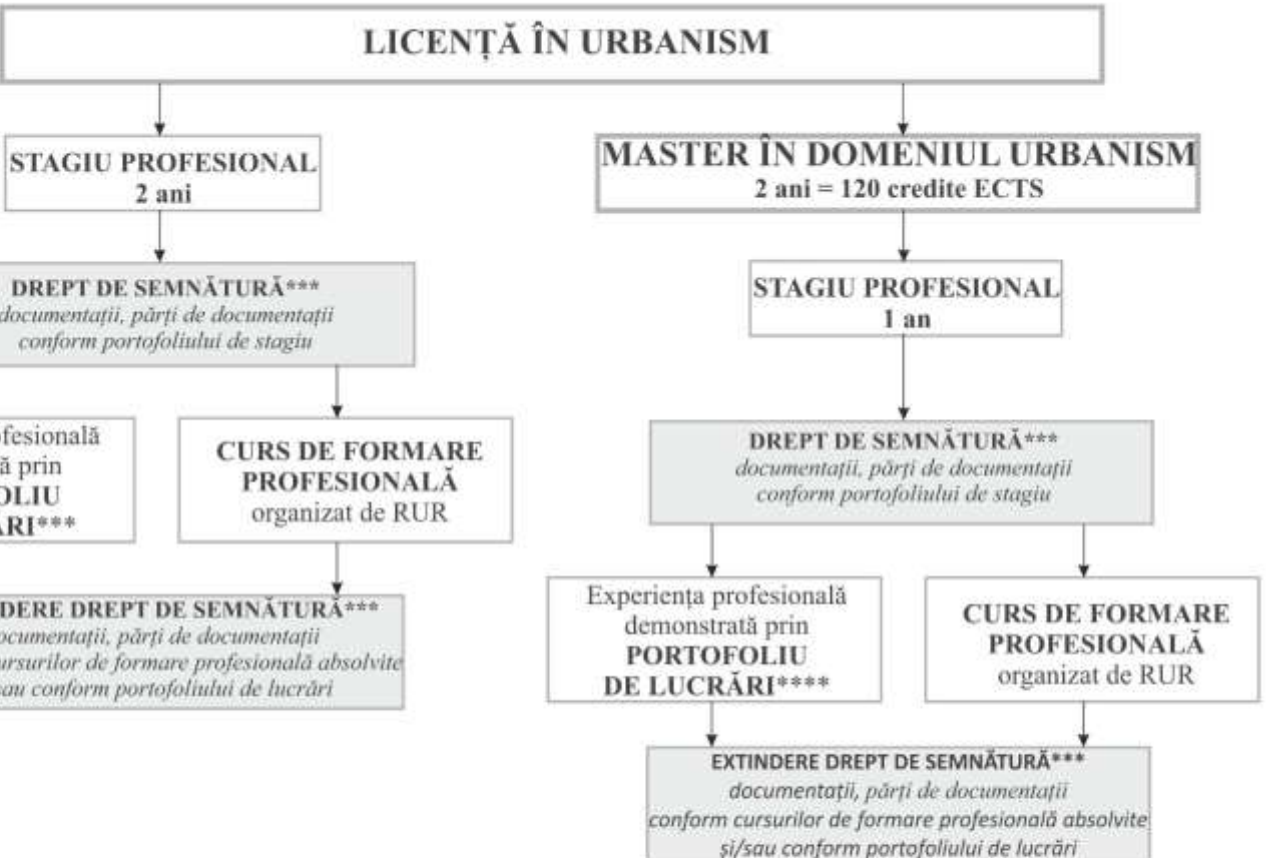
LICENȚĂ ÎN URBANISM

STAGIU PROFESIONAL
2 ani

DREPT DE SEMNĂTURĂ***
documentații, părți de documentații
conform portofoliului de stagiu

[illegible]fesională
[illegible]ă prin
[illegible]OLIU
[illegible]ĂRI***

CURS DE FORMARE PROFESIONALĂ
organizat de RUR

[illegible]DERE DREPT DE SEMNĂTURĂ***
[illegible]ocumentații, părți de documentații
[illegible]ursurilor de formare profesională absolvite
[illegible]sau conform portofoliului de lucrări

MASTER ÎN DOMENIUL URBANISM
2 ani = 120 credite ECTS

STAGIU PROFESIONAL
1 an

DREPT DE SEMNĂTURĂ***
documentații, părți de documentații
conform portofoliului de stagiu

Experiența profesională
demonstrată prin
PORTOFOLIU
DE LUCRĂRI****

CURS DE FORMARE PROFESIONALĂ
organizat de RUR

EXTINDERE DREPT DE SEMNĂTURĂ***
documentații, părți de documentații
conform cursurilor de formare profesională absolvite
și/sau conform portofoliului de lucrări